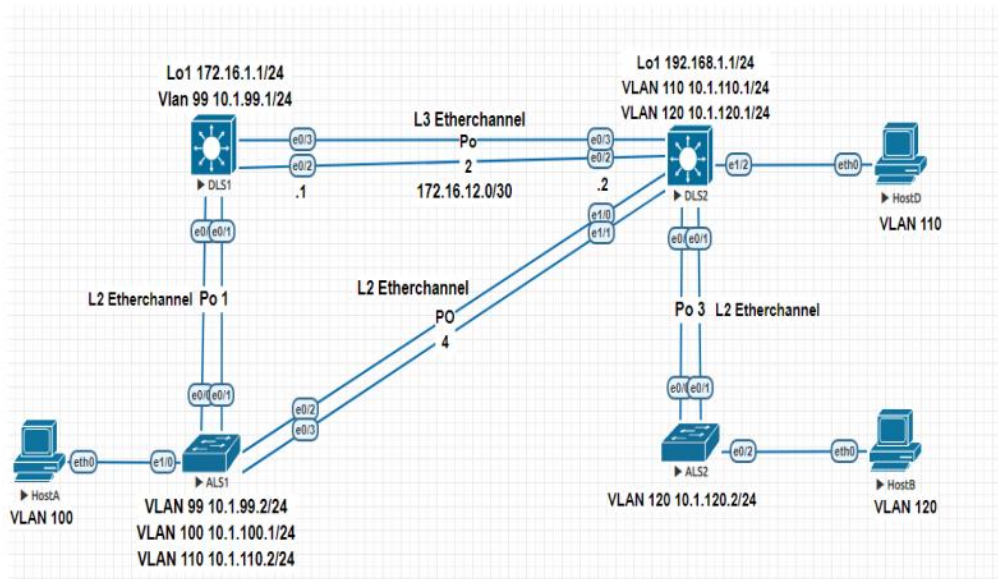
Lo1 172.16.1.1/24
Vlan 99 10.1.99.1/24

Lo1 192.168.1.1/24
VLAN 110 10.1.110.1/24
VLAN 120 10.1.120.1/24

L3 Etherchannel
Po
2
172.16.12.0/30

e0/3
e0/2
.1
DLS1

e0/3
e0/2
.2
DLS2

e1/2
eth0
HostD
VLAN 110

e1/0
e1/1

e0/0
e0/1
L2 Etherchannel Po 1
e0/0
e0/1

L2 Etherchannel
PO
4

e0/0
e0/1
Po 3 L2 Etherchannel
e0/0
e0/1

e0/2
e0/3

HostA
VLAN 100
eth0
e1/0
ALS1

ALS2
e0/2
eth0
HostB
VLAN 120

VLAN 99 10.1.99.2/24
VLAN 100 10.1.100.1/24
VLAN 110 10.1.110.2/24

VLAN 120 10.1.120.2/24